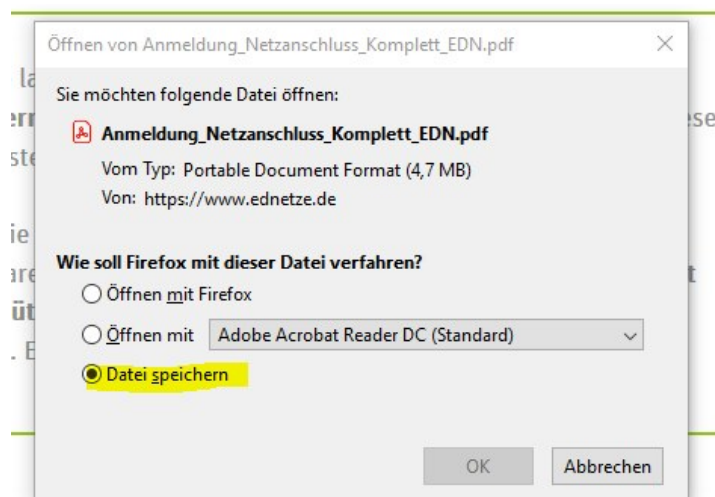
Öffnen von Anmeldung_Netzanschluss_Komplett_EDN.pdf

Sie möchten folgende Datei öffnen:

Anmeldung_Netzanschluss_Komplett_EDN.pdf

Vom Typ: Portable Document Format (4,7 MB)

Von: https://www.ednetze.de

Wie soll Firefox mit dieser Datei verfahren?

Öffnen mit Firefox

Öffnen mit Adobe Acrobat Reader DC (Standard)

Datei speichern

OK Abbrechen